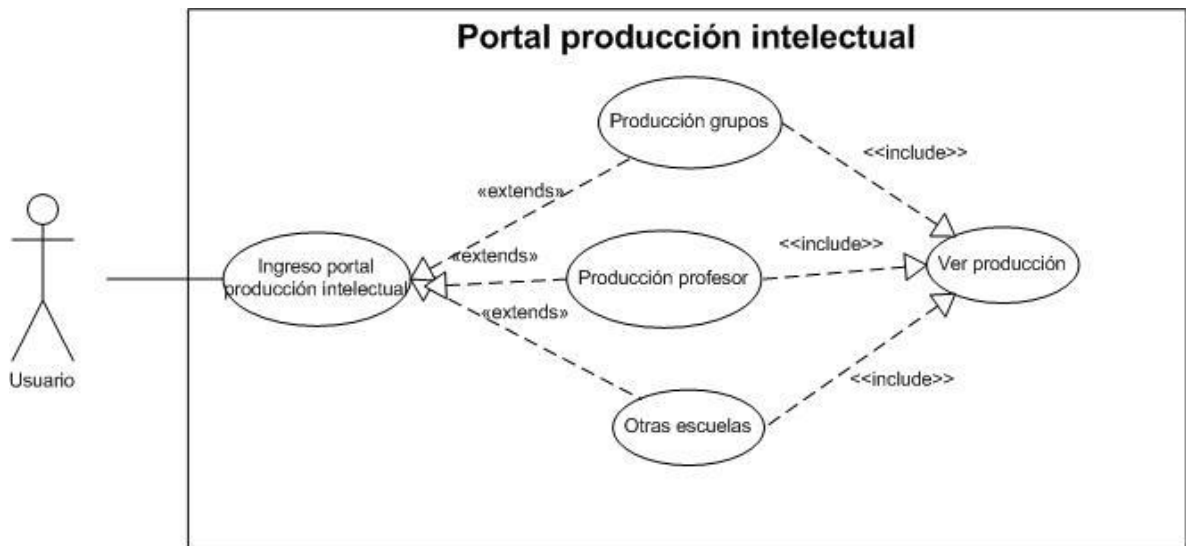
Portal producción intelectual

Producción grupos

<<include>>

«extends»

Usuario

Ingreso portal producción intelectual

«extends»

Producción profesor

<<include>>

Ver producción

«extends»

<<include>>

Otras escuelas